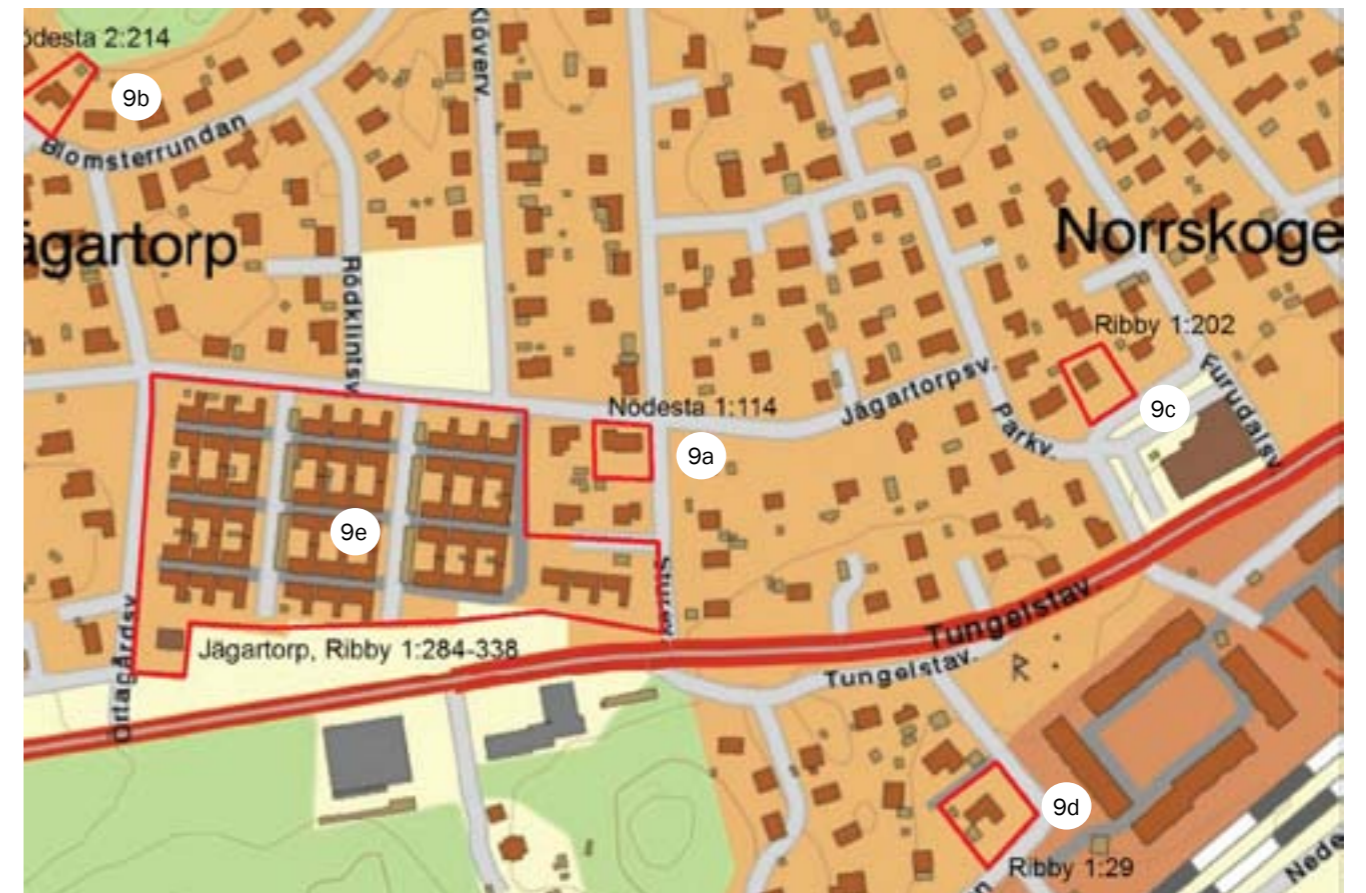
Nödesta 2:214
9b
Blomsterrundan
Klöverv.
Jägartorp
Rödklintsv.
Norrskoge
Ribby 1:202
Furudalsv.
Jägartorpsv.
Parkv.
9c
Nödesta 1:114
9a
9e
StureV.
Ortagårdsv.
Jägartorp, Ribby 1:284-338
Tungelstav.
Tungelstav.
R
9d
Ribby 1:29
Nede